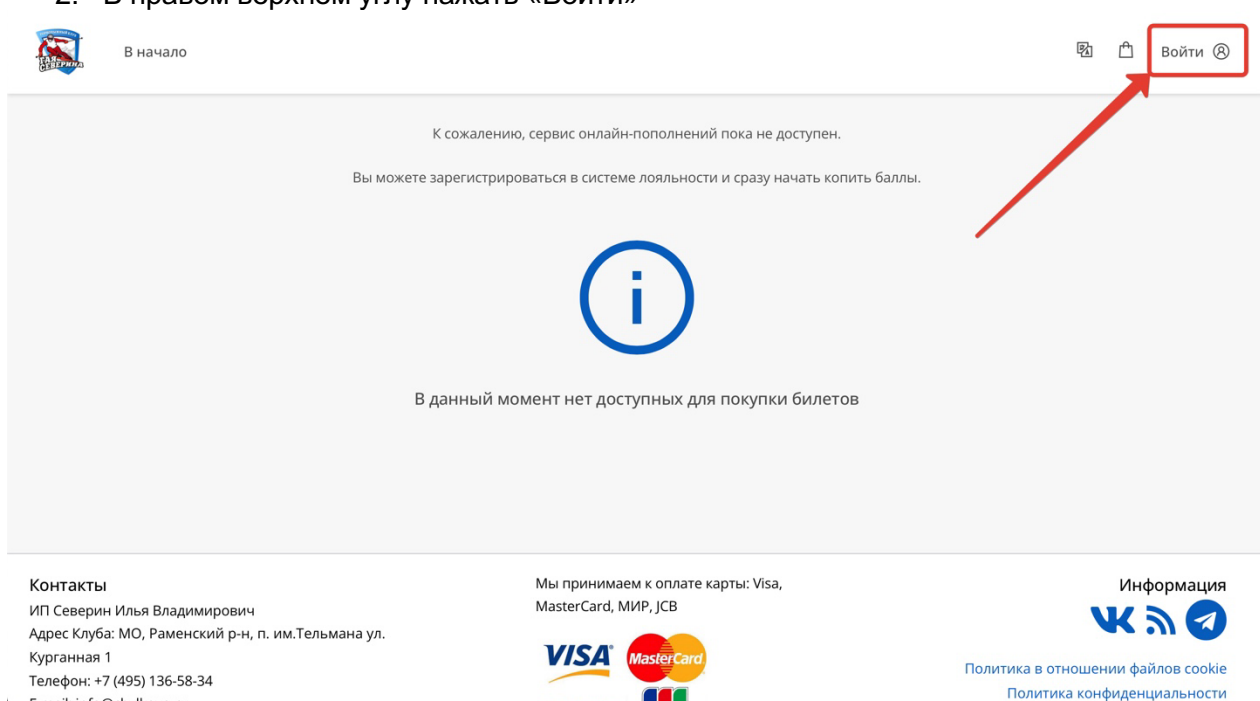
2. В правом верхнем углу нажать «Войти»

В начало

Войти

К сожалению, сервис онлайн-пополнений пока не доступен.

Вы можете зарегистрироваться в системе лояльности и сразу начать копить баллы.

i

В данный момент нет доступных для покупки билетов

Контакты
ИП Северин Илья Владимирович
Адрес Клуба: МО, Раменский р-н, п. им.Тельмана ул. Курганная 1
Телефон: +7 (495) 136-58-34
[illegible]

Мы принимаем к оплате карты: Visa, MasterCard, МИР, JCB

VISA MasterCard

Информация

Политика в отношении файлов cookie
Политика конфиденциальности